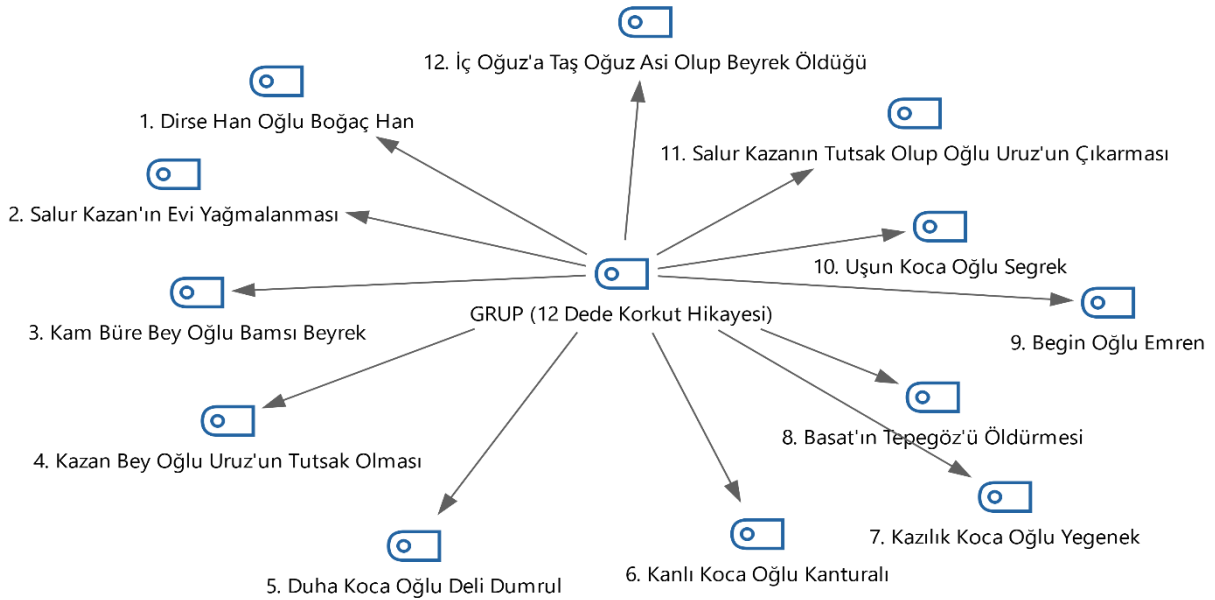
12. İç Oğuz'a Taş Oğuz Asi Olup Beyrek Öldüğü

1. Dirse Han Oğlu Boğaç Han

11. Salur Kazanın Tutsak Olup Oğlu Uruz'un Çıkarması

2. Salur Kazan'ın Evi Yağmalanması

10. Uşun Koca Oğlu Segrek

GRUP (12 Dede Korkut Hikayesi)

3. Kam Büre Bey Oğlu Bamsı Beyrek

9. Begin Oğlu Emren

8. Basat'ın Tepegöz'ü Öldürmesi

4. Kazan Bey Oğlu Uruz'un Tutsak Olması

7. Kazılık Koca Oğlu Yegenek

5. Duha Koca Oğlu Deli Dumrul

6. Kanlı Koca Oğlu Kanturalı